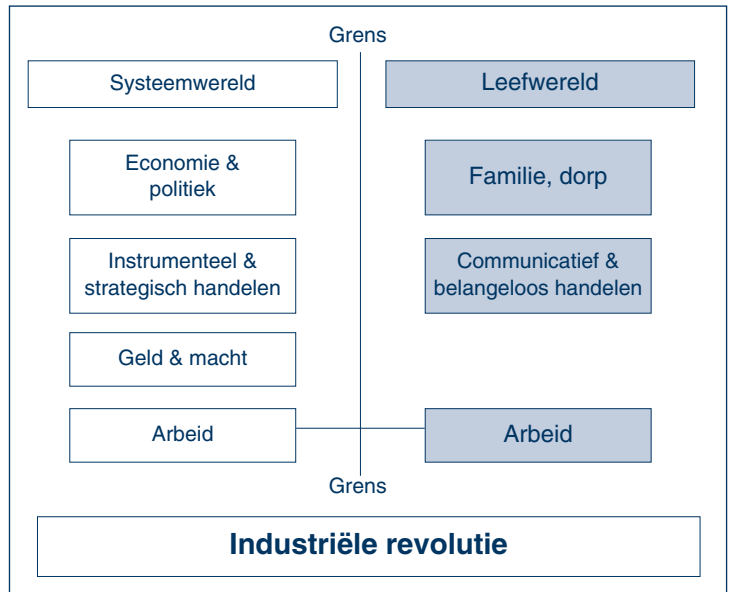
Grens

Systeemwereld

Leefwereld

Economie & politiek

Familie, dorp

Instrumenteel & strategisch handelen

Communicatief & belangeloos handelen

Geld & macht

Arbeid

Arbeid

Grens

Industriële revolutie